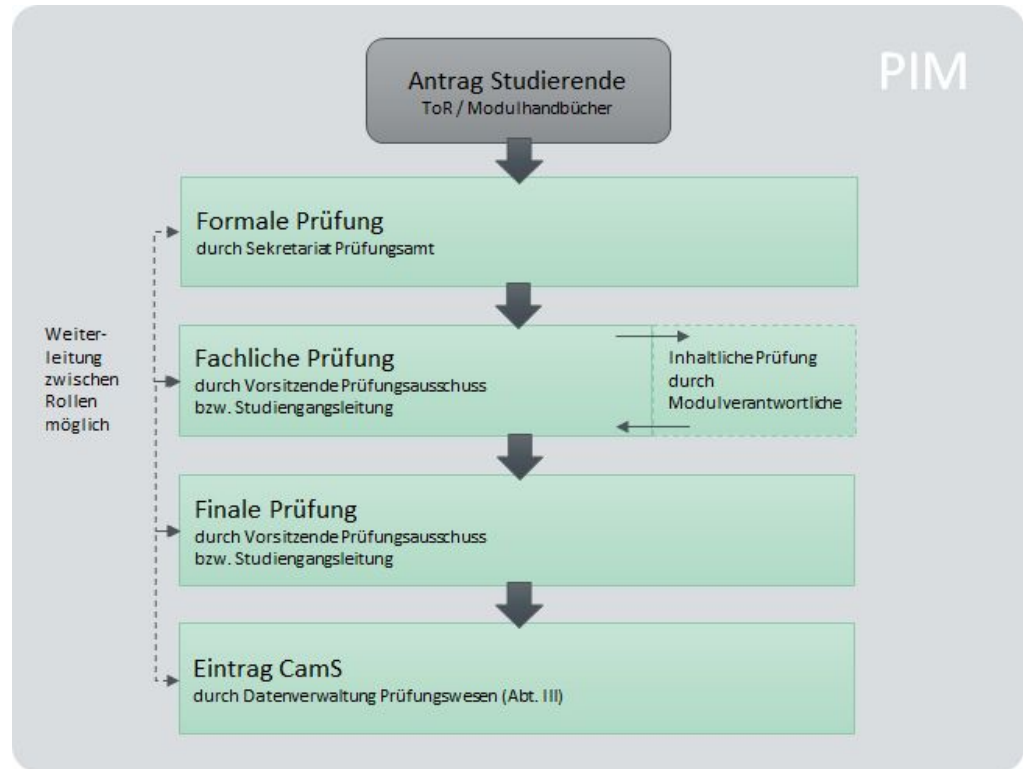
PIM

Antrag Studierende
ToR / Modulhandbücher

Formale Prüfung
durch Sekretariat Prüfungsamt

Weiterleitung zwischen Rollen möglich

Fachliche Prüfung
durch Vorsitzende Prüfungsausschuss bzw. Studiengangsleitung

Inhaltliche Prüfung durch Modulverantwortliche

Finale Prüfung
durch Vorsitzende Prüfungsausschuss bzw. Studiengangsleitung

Eintrag CamS
durch Datenverwaltung Prüfungswesen (Abt. III)